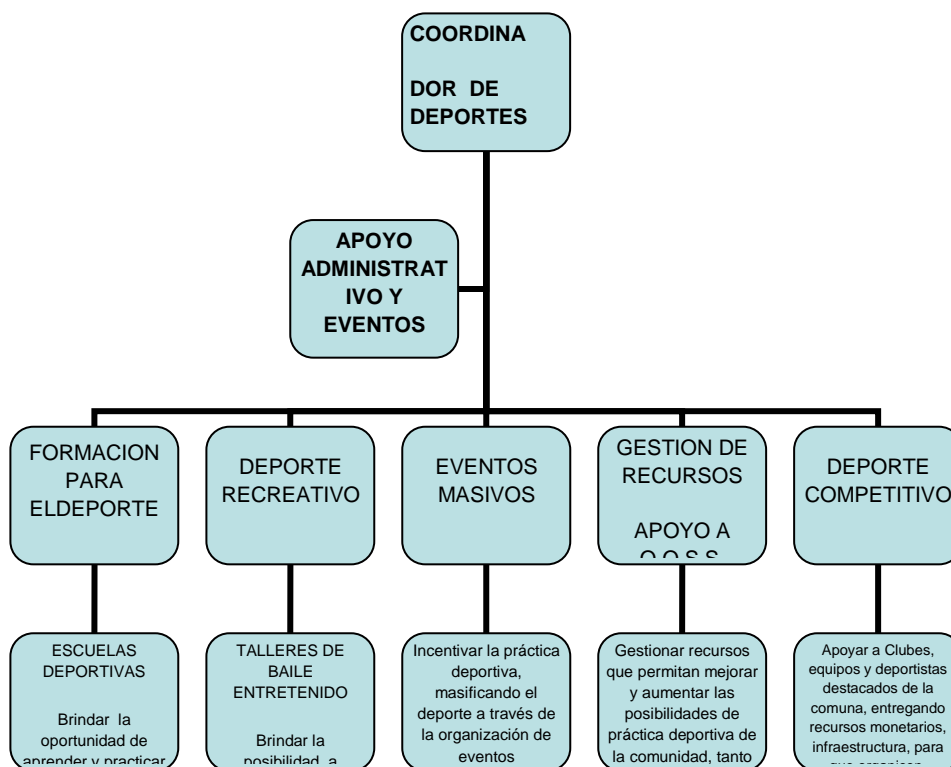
COORDINA

DOR DE DEPORTES

APOYO ADMINISTRAT IVO Y EVENTOS

FORMACION PARA ELDEPORTE

DEPORTE RECREATIVO

EVENTOS MASIVOS

GESTION DE RECURSOS

APOYO A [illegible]

DEPORTE COMPETITIVO

ESCUELAS DEPORTIVAS

Brindar la oportunidad de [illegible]

TALLERES DE BAILE ENTRETENIDO

Brindar la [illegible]

Incentivar la práctica deportiva, masificando el deporte a través de la organización de eventos

Gestionar recursos que permitan mejorar y aumentar las posibilidades de práctica deportiva de la comunidad, tanto

Apoyar a Clubes, equipos y deportistas destacados de la comuna, entregando recursos monetarios, infraestructura, para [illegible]